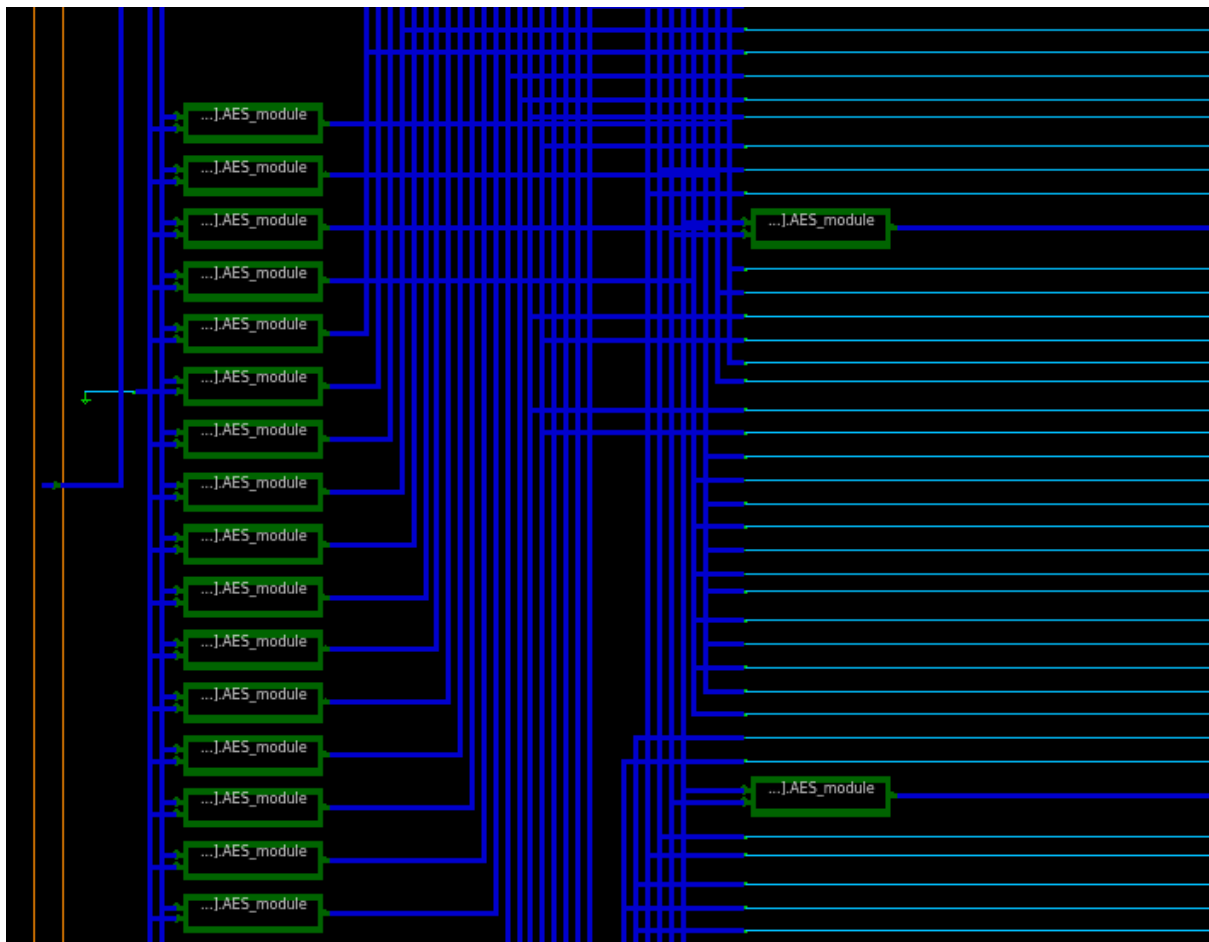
...].AES_module
...].AES_module
...].AES_module
...].AES_module
...].AES_module
...].AES_module
...].AES_module
...].AES_module
...].AES_module
...].AES_module
...].AES_module
...].AES_module
...].AES_module
...].AES_module
...].AES_module
...].AES_module
...].AES_module
...].AES_module